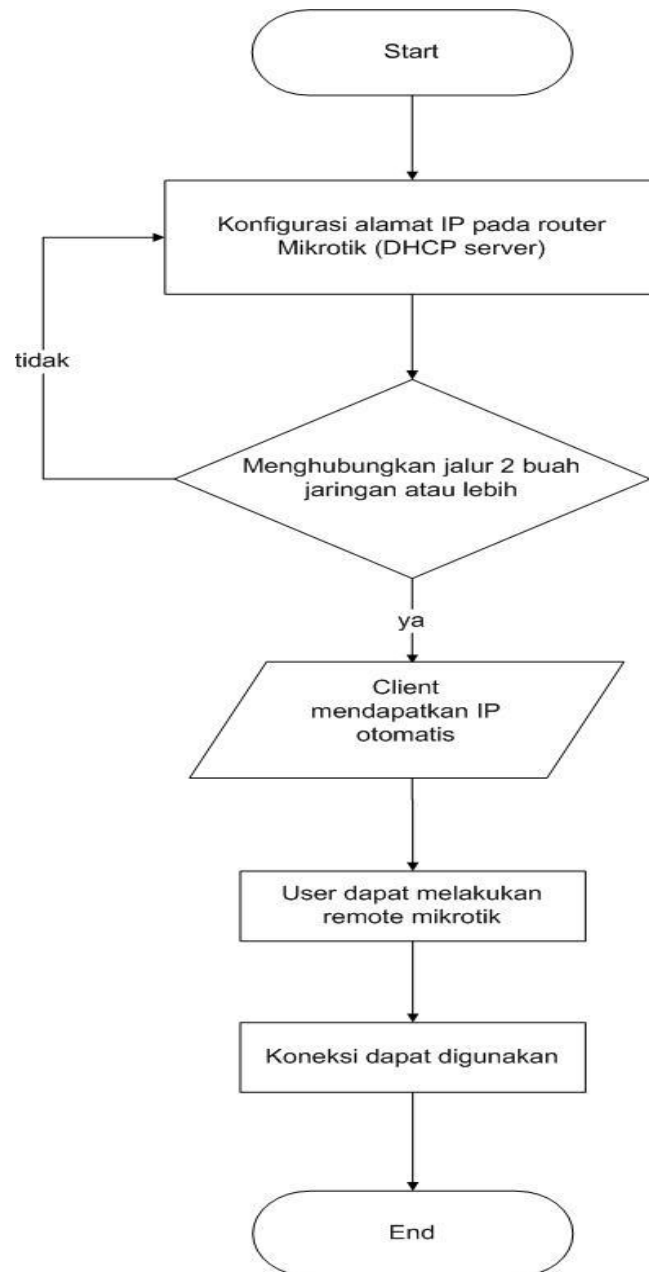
Start

Konfigurasi alamat IP pada router Mikrotik (DHCP server)

tidak

Menghubungkan jalur 2 buah jaringan atau lebih

ya

Client mendapatkan IP otomatis

User dapat melakukan remote mikrotik

Koneksi dapat digunakan

End